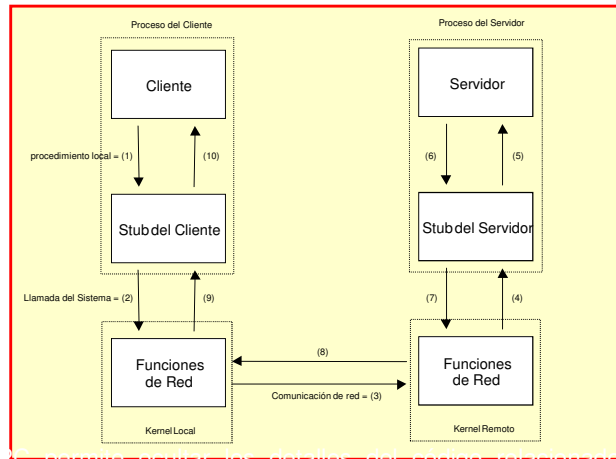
Proceso del Cliente

Proceso del Servidor

Cliente

Servidor

procedimiento local = (1)

(10)

(6)

(5)

Stub del Cliente

Stub del Servidor

Llamada del Sistema = (2)

(9)

(7)

(4)

Funciones de Red

(8)

Funciones de Red

Comunicación de red = (3)

Kernel Local

Kernel Remoto

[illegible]